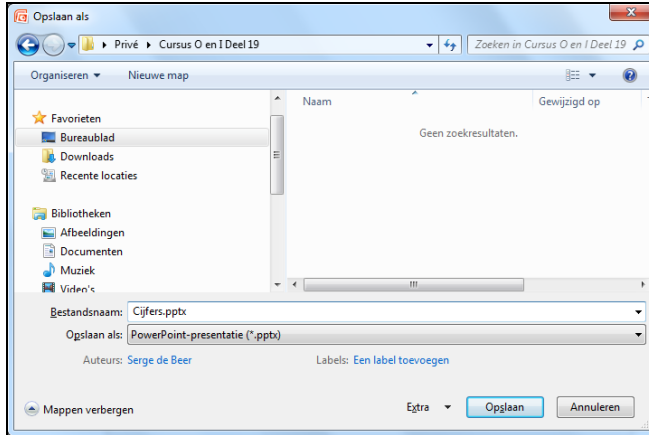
Opslaan als

Privé ▸ Cursus O en I Deel 19

Zoeken in Cursus O en I Deel 19

Organiseren ▾ Nieuwe map

Favorieten
Bureaublad
Downloads
Recente locaties

Bibliotheken
Afbeeldingen
Documenten
Muziek
Video's

Naam
Gewijzigd op

Geen zoekresultaten.

Bestandsnaam: Cijfers.pptx

Opslaan als: PowerPoint-presentatie (*.pptx)

Auteurs: Serge de Beer

Labels: Een label toevoegen

Mappen verbergen

Extra ▾

Opslaan

Annuleren